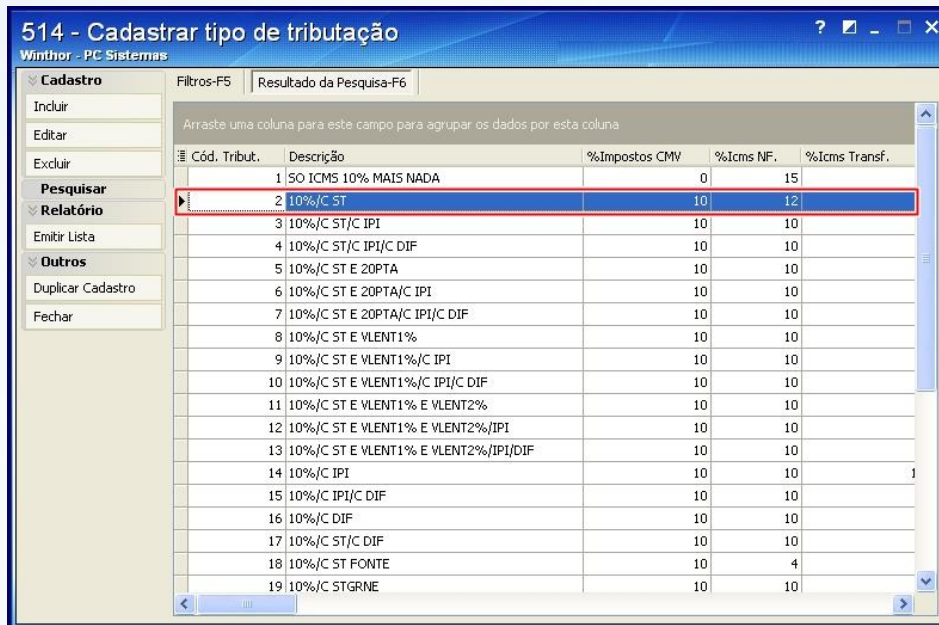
514 - Cadastrar tipo de tributação
Winthor - PC Sistemas

Cadastro
Incluir
Editar
Excluir
Pesquisar
Relatório
Emitir Lista
Outros
Duplicar Cadastro
Fechar

Filtros-F5
Resultado da Pesquisa-F6

Arraste uma coluna para este campo para agrupar os dados por esta coluna

| Cód. Tribut. | Descrição | %Impostos CMV | %Icms NF. | %Icms Transf. |
|---|---|---|---|---|
| 1 | SO ICMS 10% MAIS NADA | 0 | 15 | |
| 2 | 10%/C ST | 10 | 12 | |
| 3 | 10%/C ST/C IPI | 10 | 10 | |
| 4 | 10%/C ST/C IPI/C DIF | 10 | 10 | |
| 5 | 10%/C ST E 20PTA | 10 | 10 | |
| 6 | 10%/C ST E 20PTA/C IPI | 10 | 10 | |
| 7 | 10%/C ST E 20PTA/C IPI/C DIF | 10 | 10 | |
| 8 | 10%/C ST E VLENT1% | 10 | 10 | |
| 9 | 10%/C ST E VLENT1%/C IPI | 10 | 10 | |
| 10 | 10%/C ST E VLENT1%/C IPI/C DIF | 10 | 10 | |
| 11 | 10%/C ST E VLENT1% E VLENT2% | 10 | 10 | |
| 12 | 10%/C ST E VLENT1% E VLENT2%/IPI | 10 | 10 | |
| 13 | 10%/C ST E VLENT1% E VLENT2%/IPI/DIF | 10 | 10 | |
| 14 | 10%/C IPI | 10 | 10 | 1 |
| 15 | 10%/C IPI/C DIF | 10 | 10 | |
| 16 | 10%/C DIF | 10 | 10 | |
| 17 | 10%/C ST/C DIF | 10 | 10 | |
| 18 | 10%/C ST FONTE | 10 | 4 | |
| 19 | 10%/C STGRNE | 10 | 10 | |